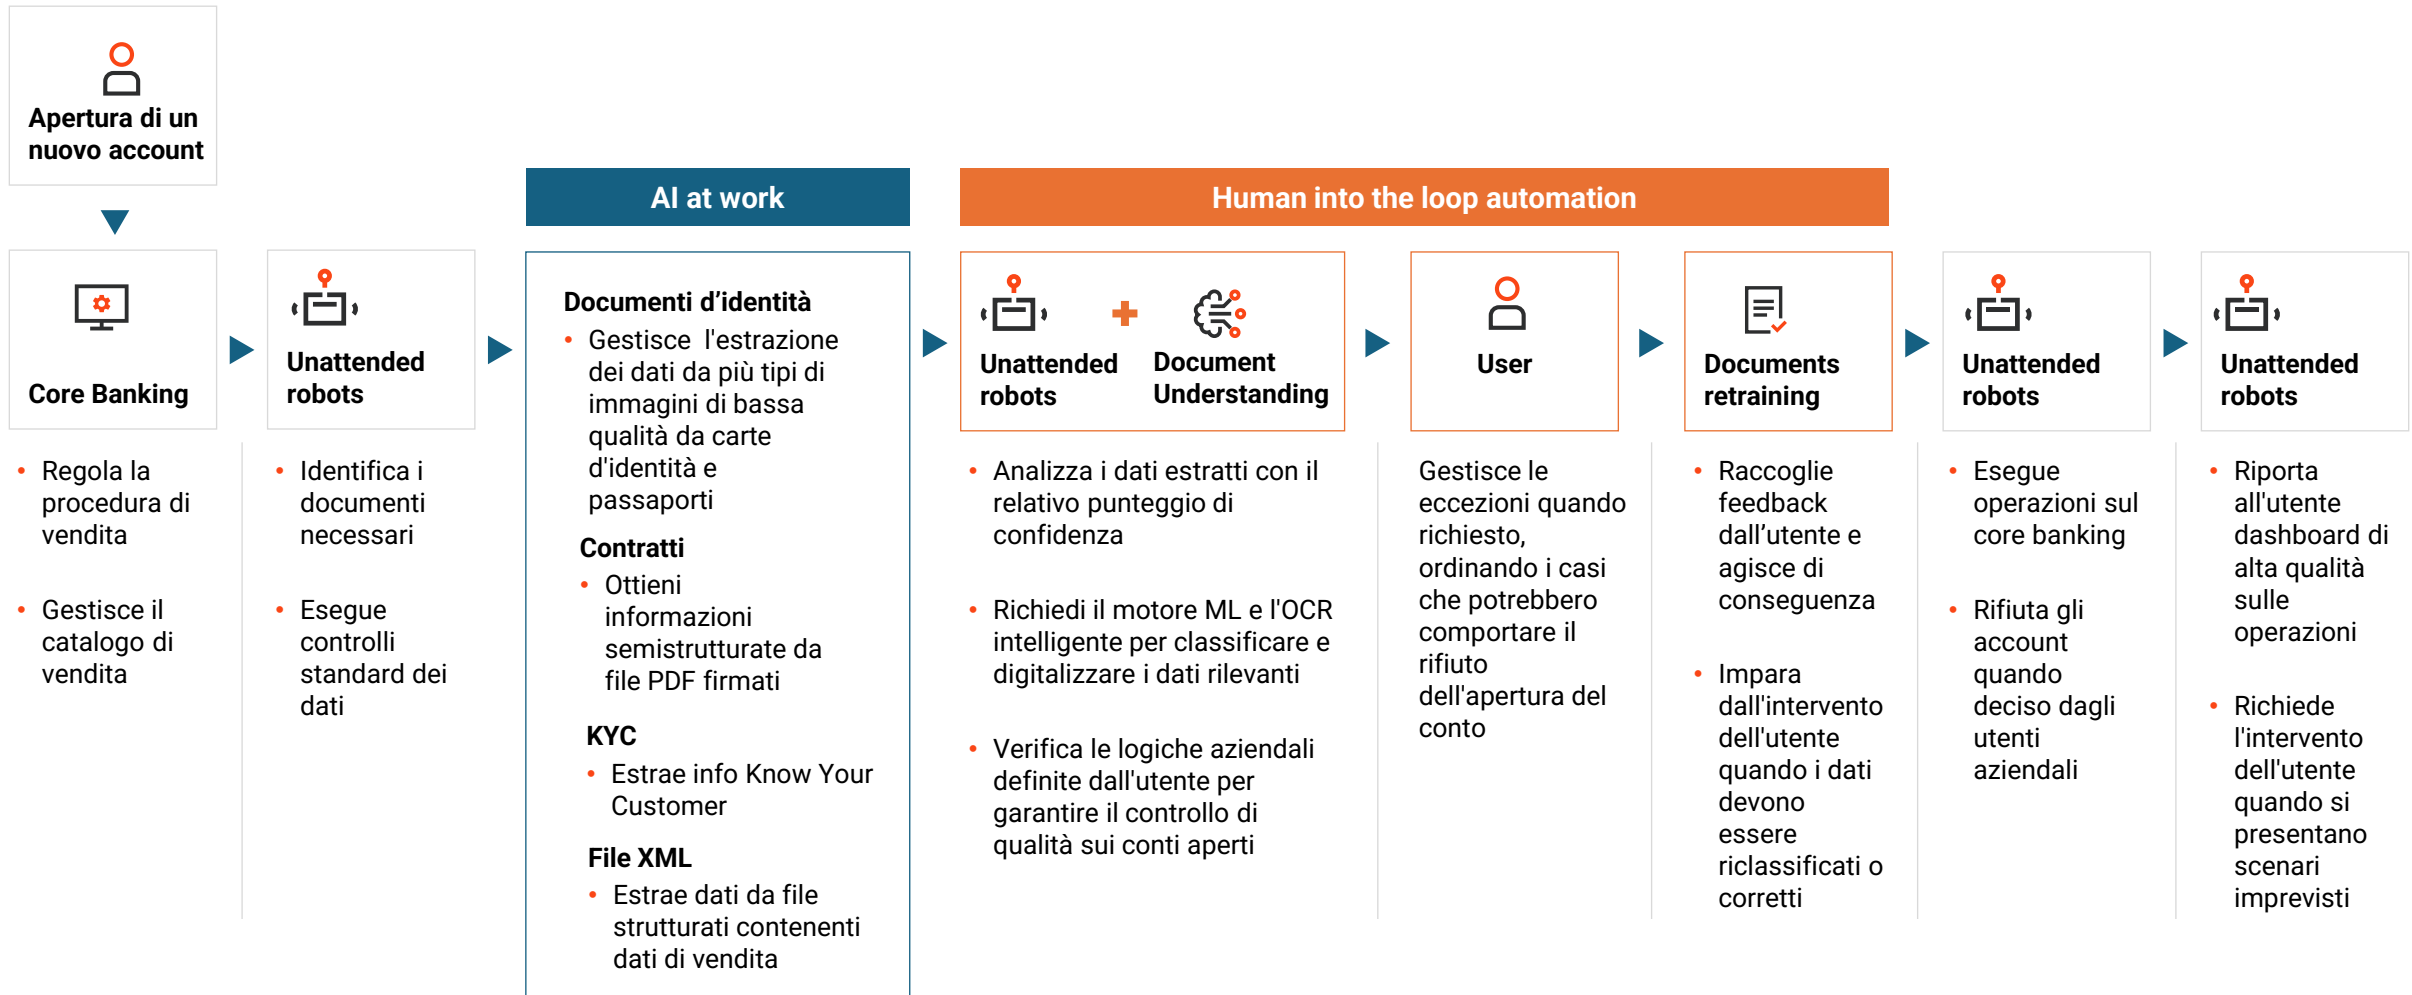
Apertura di un nuovo account

AI at work

Human into the loop automation

Core Banking

- Regola la procedura di vendita
- Gestisce il catalogo di vendita

Unattended robots

- Identifica i documenti necessari
- Esegue controlli standard dei dati

Documenti d’identità
- Gestisce l'estrazione dei dati da più tipi di immagini di bassa qualità da carte d'identità e passaporti

Contratti
- Ottieni informazioni semistrutturate da file PDF firmati

KYC
- Estrae info Know Your Customer

File XML
- Estrae dati da file strutturati contenenti dati di vendita

Unattended robots + Document Understanding

- Analizza i dati estratti con il relativo punteggio di confidenza
- Richiedi il motore ML e l'OCR intelligente per classificare e digitalizzare i dati rilevanti
- Verifica le logiche aziendali definite dall'utente per garantire il controllo di qualità sui conti aperti

User

Gestisce le eccezioni quando richiesto, ordinando i casi che potrebbero comportare il rifiuto dell'apertura del conto

Documents retraining

- Raccoglie feedback dall’utente e agisce di conseguenza
- Impara dall'intervento dell'utente quando i dati devono essere riclassificati o corretti

Unattended robots

- Esegue operazioni sul core banking
- Rifiuta gli account quando deciso dagli utenti aziendali

Unattended robots

- Riporta all'utente dashboard di alta qualità sulle operazioni
- Richiede l'intervento dell'utente quando si presentano scenari imprevisti